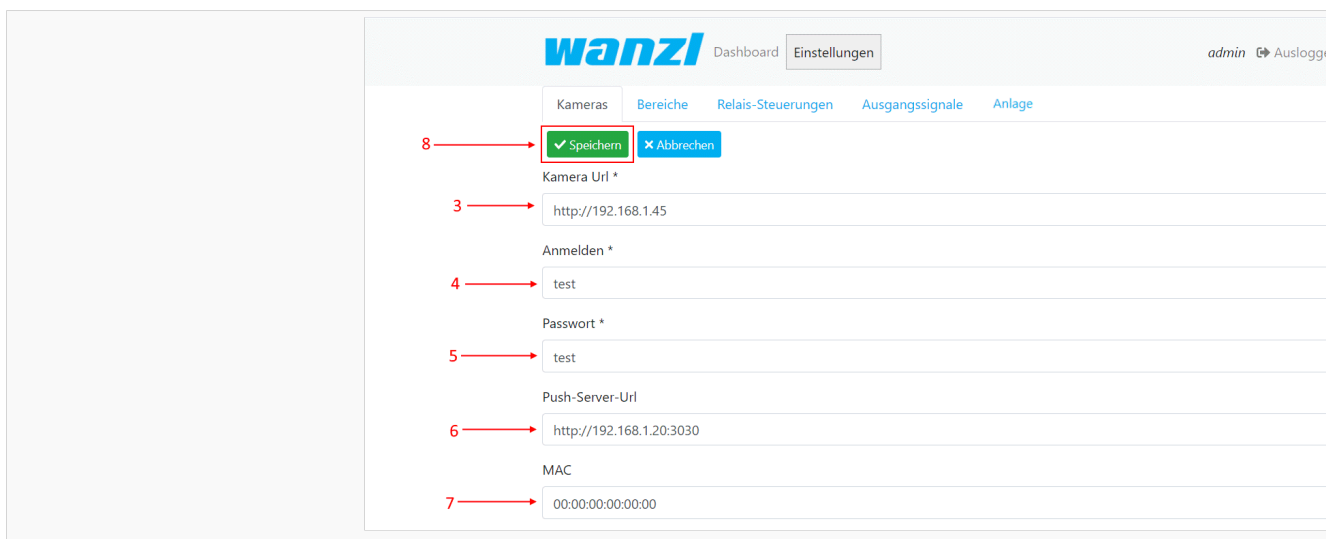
wanzl Dashboard Einstellungen admin Ausloggen

Kameras Bereiche Relais-Steuerungen Ausgangssignale Anlage

8 Speichern Abbrechen

Kamera Url *

3 http://192.168.1.45

Anmelden *

4 test

Passwort *

5 test

Push-Server-Url

6 http://192.168.1.20:3030

MAC

7 00:00:00:00:00:00